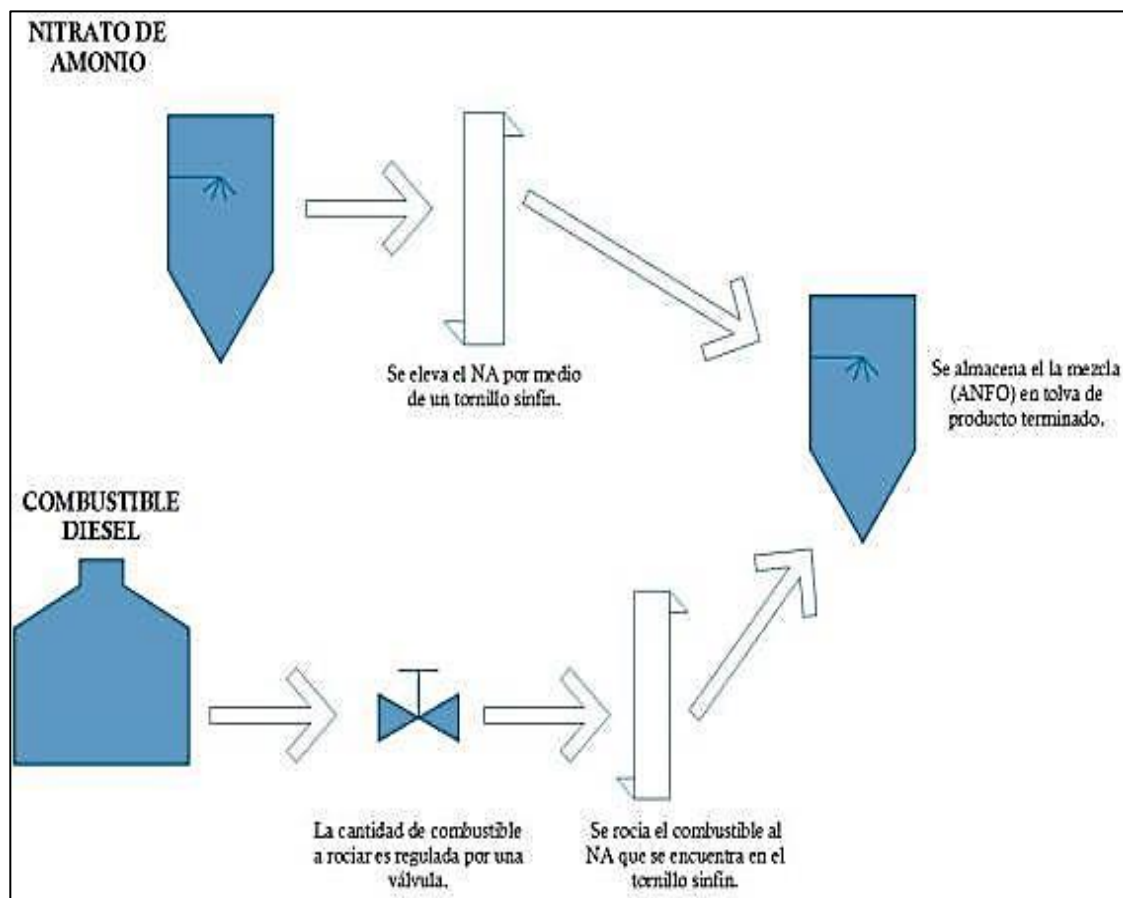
NITRATO DE AMONIO

Se eleva el NA por medio de un tornillo sinfin.

Se almacena el la mezcla (ANFO) en tolva de producto terminado.

COMBUSTIBLE DIESEL

La cantidad de combustible a rociar es regulada por una válvula.

Se rocia el combustible al NA que se encuentra en el tornillo sinfin.